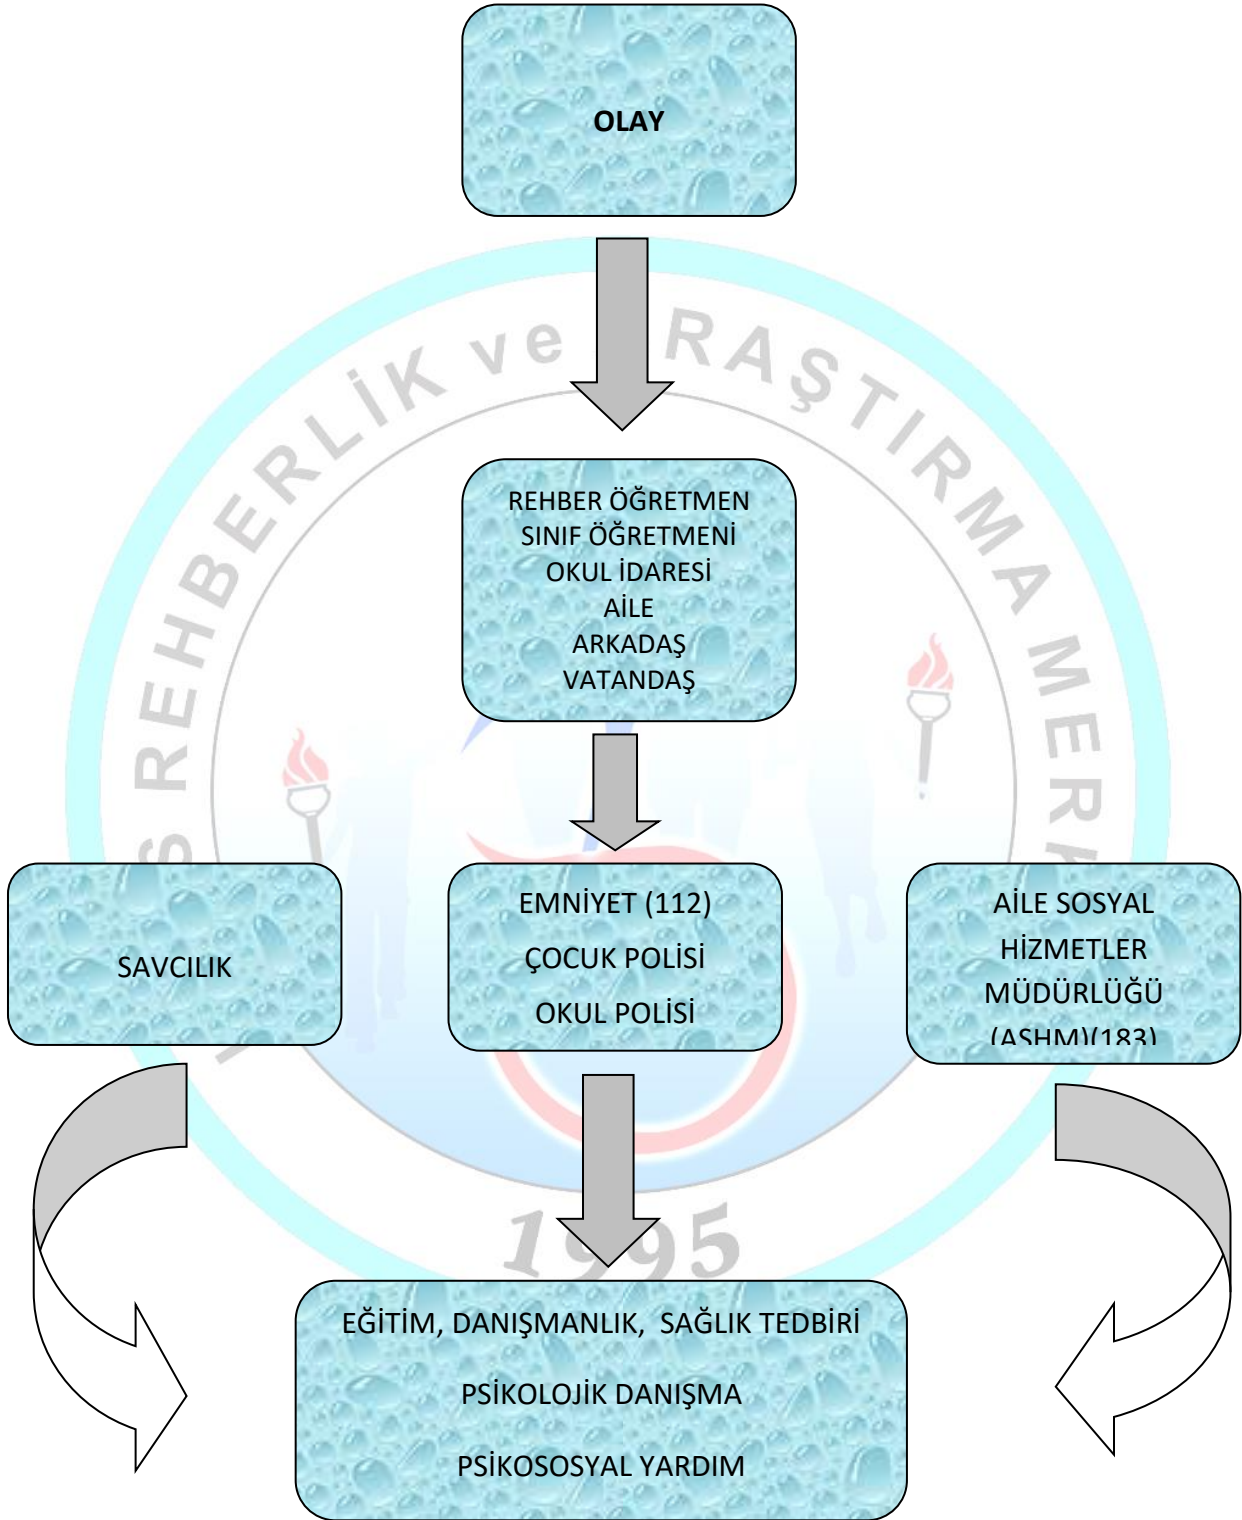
OLAY

REHBER ÖĞRETMEN
SINIF ÖĞRETMENİ
OKUL İDARESİ
AİLE
ARKADAŞ
VATANDAŞ

SAVCILIK

EMNİYET (112)
ÇOCUK POLİSİ
OKUL POLİSİ

AİLE SOSYAL HİZMETLER MÜDÜRLÜĞÜ (ASHM)(183)

EĞİTİM, DANIŞMANLIK, SAĞLIK TEDBİRİ
PSİKOLOJİK DANIŞMA
PSİKOSOSYAL YARDIM

REHBERLİK ve ARAŞTIRMA MERK
1995